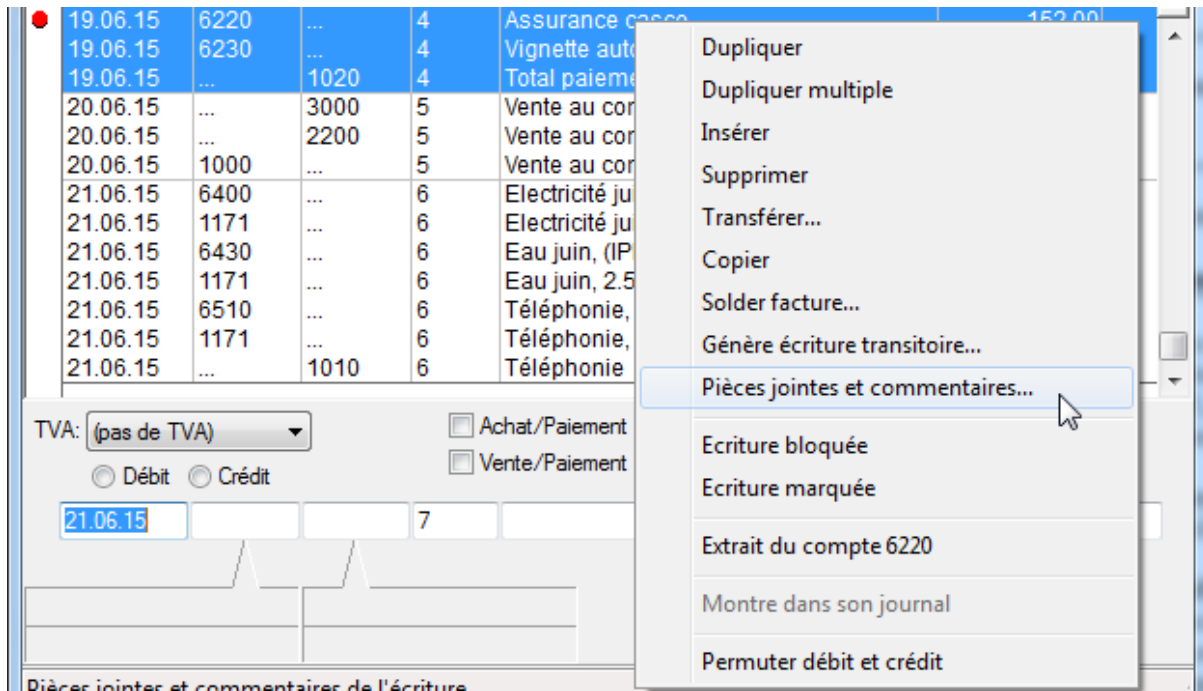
| 19.06.15 | 6220 | ... | 4 | Assurance casco | 152.00 |
|---|---|---|---|---|---|
| 19.06.15 | 6230 | ... | 4 | Vignette auto | |
| 19.06.15 | ... | 1020 | 4 | Total paieme | |
| 20.06.15 | ... | 3000 | 5 | Vente au cor | |
| 20.06.15 | ... | 2200 | 5 | Vente au cor | |
| 20.06.15 | 1000 | ... | 5 | Vente au cor | |
| 21.06.15 | 6400 | ... | 6 | Electricité ju | |
| 21.06.15 | 1171 | ... | 6 | Electricité ju | |
| 21.06.15 | 6430 | ... | 6 | Eau juin, (IP | |
| 21.06.15 | 1171 | ... | 6 | Eau juin, 2.5 | |
| 21.06.15 | 6510 | ... | 6 | Téléphonie, | |
| 21.06.15 | 1171 | ... | 6 | Téléphonie, | |
| 21.06.15 | ... | 1010 | 6 | Téléphonie | |

TVA: (pas de TVA)

Débit Crédit

Achat/Paiement

Vente/Paiement

21.06.15

7

Dupliquer
Dupliquer multiple
Insérer
Supprimer
Transférer...
Copier
Solder facture...
Génère écriture transitoire...
Pièces jointes et commentaires...
Ecriture bloquée
Ecriture marquée
Extrait du compte 6220
Montre dans son journal
Permuter débit et crédit

Pièces jointes et commentaires de l'écriture